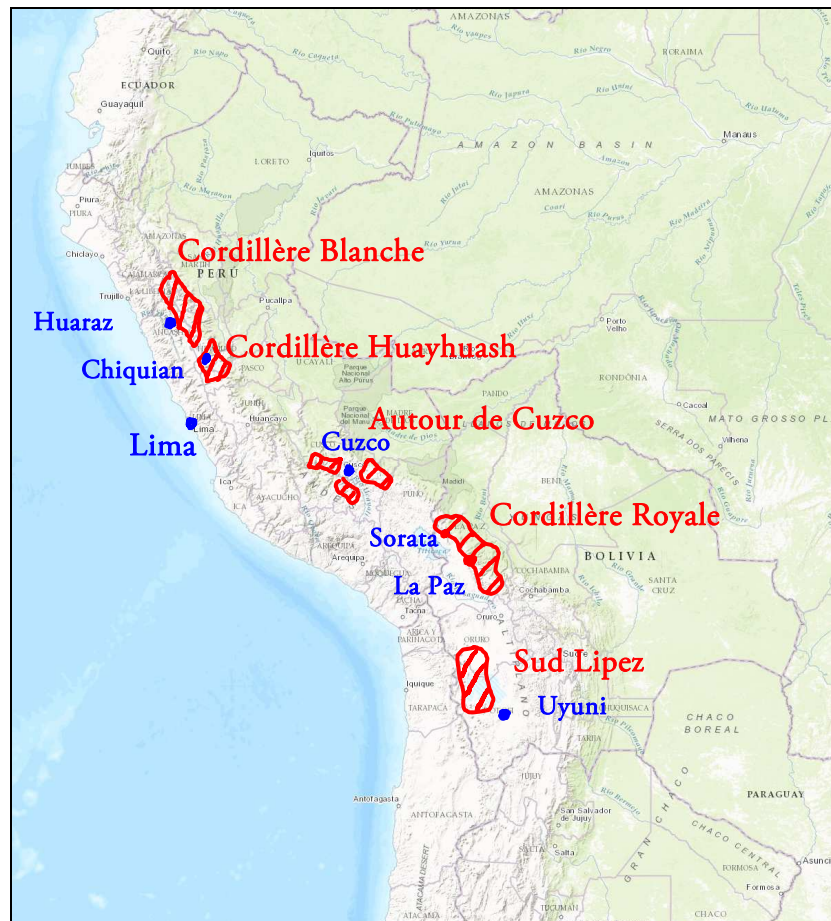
AMAZONAS
Quito
ECUADOR
Guayaquil
RORAIMA
Manaus
AMAZON BASIN
LORETO
Iquitos
AMAZONAS
Piura
Chiclayo
Trujillo
Cordillère Blanche
PERÚ
Pucallpa
Huaraz
Cordillère Huayhuash
Chiquian
UCAYALI
Porto Velho
RONDÔNIA
PANDO
Lima
Huancayo
Autour de Cuzco
Cuzco
MATO GROSSO
Vilhena
Ica
AYACUCHO
Arequipa
PUNO
BENI
Cordillère Royale
Sorata
BOLIVIA
La Paz
Cochabamba
SANTA CRUZ
Tacna
Oruro
Sud Lipez
Iquique
TARAPACA
Uyuni
CHACO BOREAL
PARAGUAY
Antofagasta
San Salvador de Jujuy
Salta
CHACO CENTRAL
FORMOSA
Formosa
Asunci
ATACAMA DESERT
ATACAMA
CHACO